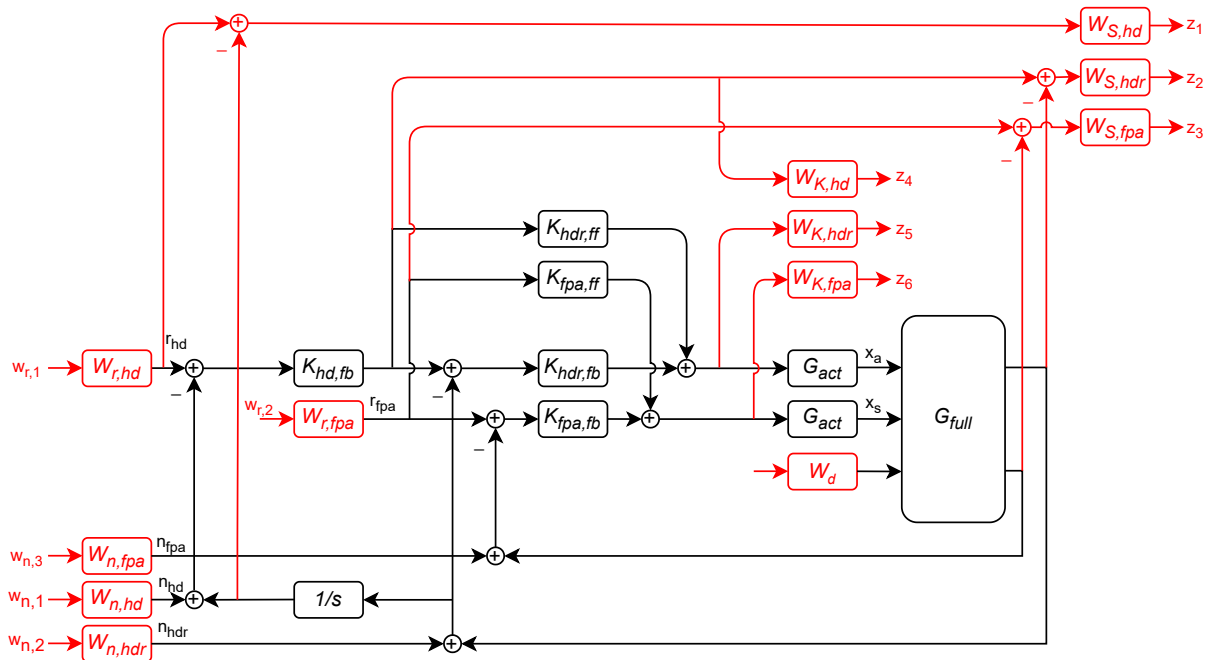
$W_{S,hd}$ $z_1$
$W_{S,hdr}$ $z_2$
$W_{S,fpa}$ $z_3$
$W_{K,hd}$ $z_4$
$W_{K,hdr}$ $z_5$
$W_{K,fpa}$ $z_6$
$K_{hdr,ff}$
$K_{fpa,ff}$
$w_{r,1}$ $W_{r,hd}$ $r_{hd}$ –
$K_{hd,fb}$ – $K_{hdr,fb}$
$w_{r,2}$ $W_{r,fpa}$ $r_{fpa}$ – $K_{fpa,fb}$
$G_{act}$ $x_a$
$G_{act}$ $x_s$
$G_{full}$
$W_d$
$w_{n,3}$ $W_{n,fpa}$ $n_{fpa}$
$w_{n,1}$ $W_{n,hd}$ $n_{hd}$ 1/s
$w_{n,2}$ $W_{n,hdr}$ $n_{hdr}$
–
–
–